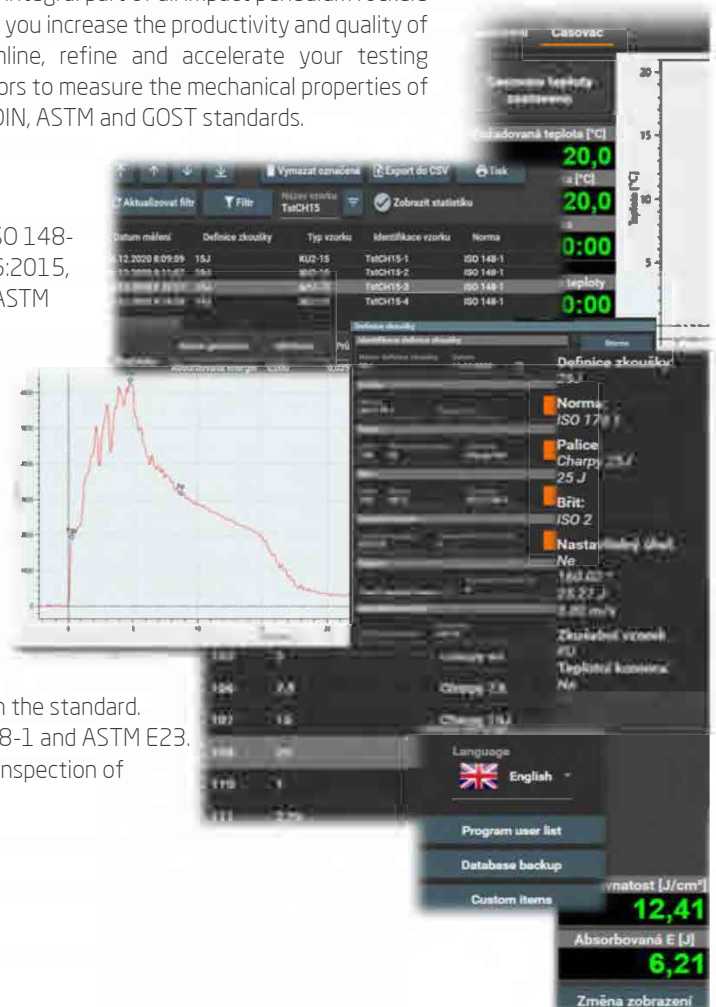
you increase the productivity and quality of
nline, refine and accelerate your testing
ors to measure the mechanical properties of
DIN, ASTM and GOST standards.

SO 148-
6:2015,
ASTM

n the standard.
8-1 and ASTM E23.
nspection of

Časovač
Časování teploty
Požadovaná teplota [°C]
20,0
[°C]
20,0
0:00
teploty
0:00
Teplota [°C]
20
15
10
5

Vymazat označené
Export do CSV
Tisk
Aktualizovat filtr
Filtr
Název vzorku
TstCH15
Zobrazit statistiku

| Datum měření | Definice zkoušky | Typ vzorku | Identifikace vzorku | Norma |
|---|---|---|---|---|
| 12.2020 8:09:09 | 15J | KU2-15 | TstCH15-1 | ISO 148-1 |
| 12.2020 8:11:07 | 15J | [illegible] | TstCH15-2 | ISO 148-1 |
| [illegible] | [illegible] | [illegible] | TstCH15-3 | ISO 148-1 |
| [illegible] | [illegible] | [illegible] | TstCH15-4 | ISO 148-1 |

Definice zkoušky
Identifikace definice zkoušky
Storno

Definice zkoušky
25J
Norma:
ISO 17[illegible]
Palice
Charpy 25J
25 J
Břit:
ISO 2
Nastavitelný úhel
Ne
160,02 °
25,27 J
5,00 m/s
Zkušební vzorek
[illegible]
Teplotní komora
Ne

Charpy 7,5
Charpy 15J

Language
English
Program user list
Database backup
Custom items

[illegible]vnatost [J/cm²]
12,41
Absorbovaná E [J]
6,21
Změna zobrazení